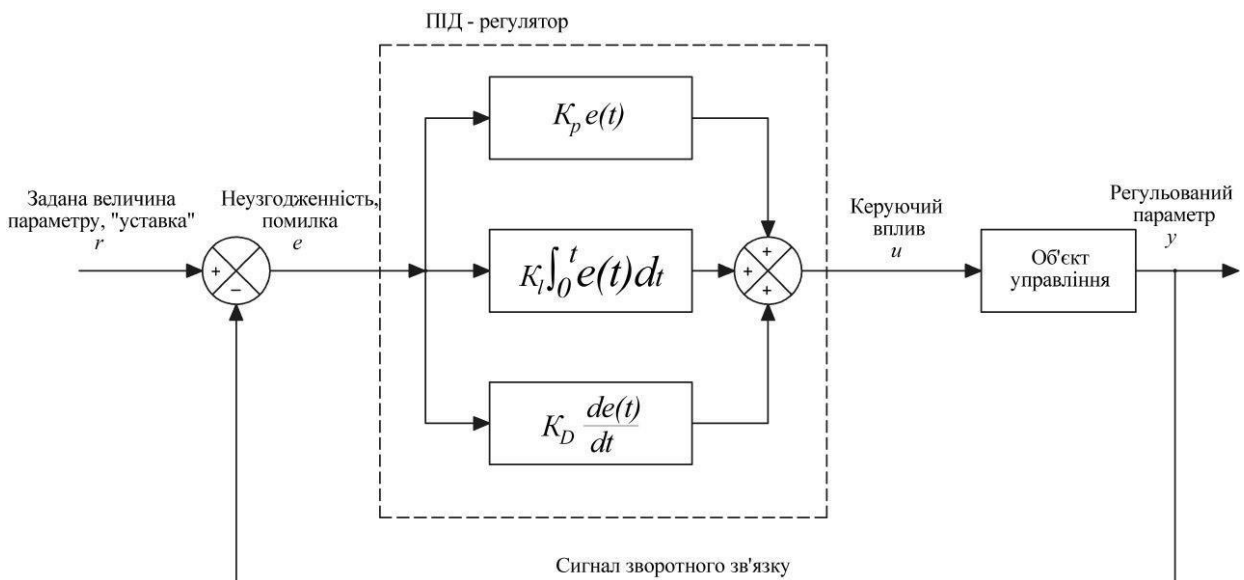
ПІД - регулятор

$K_p e(t)$

Задана величина параметру, "уставка" $r$

+

–

Неузгодженність, помилка $e$

$K_I \int_0^t e(t) d_t$

+

+

+

Керуючий вплив $u$

Об'єкт управління

Регульований параметр $y$

$K_D \frac{de(t)}{dt}$

Сигнал зворотного зв'язку